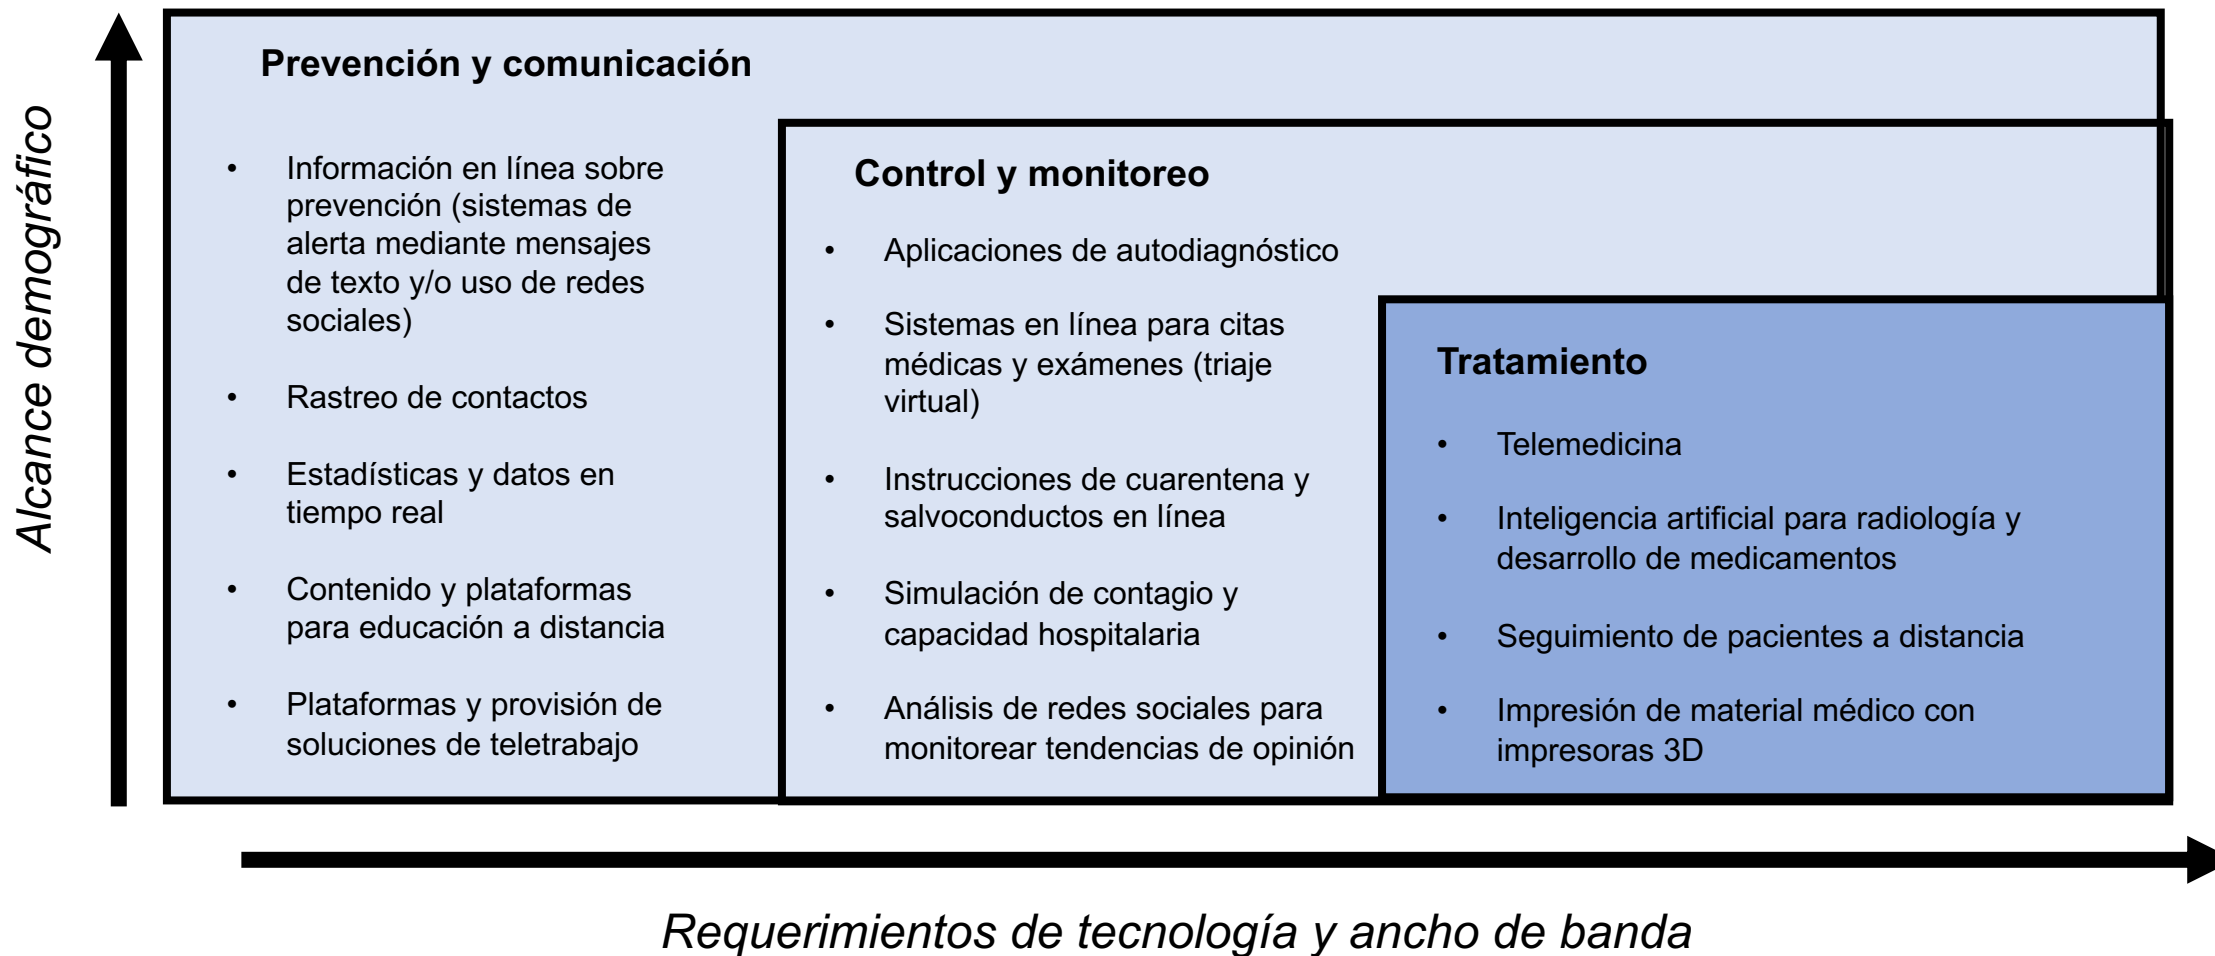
Alcance demográfico

Prevención y comunicación

• Información en línea sobre prevención (sistemas de alerta mediante mensajes de texto y/o uso de redes sociales)

• Rastreo de contactos

• Estadísticas y datos en tiempo real

• Contenido y plataformas para educación a distancia

• Plataformas y provisión de soluciones de teletrabajo

Control y monitoreo

• Aplicaciones de autodiagnóstico

• Sistemas en línea para citas médicas y exámenes (triaje virtual)

• Instrucciones de cuarentena y salvoconductos en línea

• Simulación de contagio y capacidad hospitalaria

• Análisis de redes sociales para monitorear tendencias de opinión

Tratamiento

• Telemedicina

• Inteligencia artificial para radiología y desarrollo de medicamentos

• Seguimiento de pacientes a distancia

• Impresión de material médico con impresoras 3D

Requerimientos de tecnología y ancho de banda